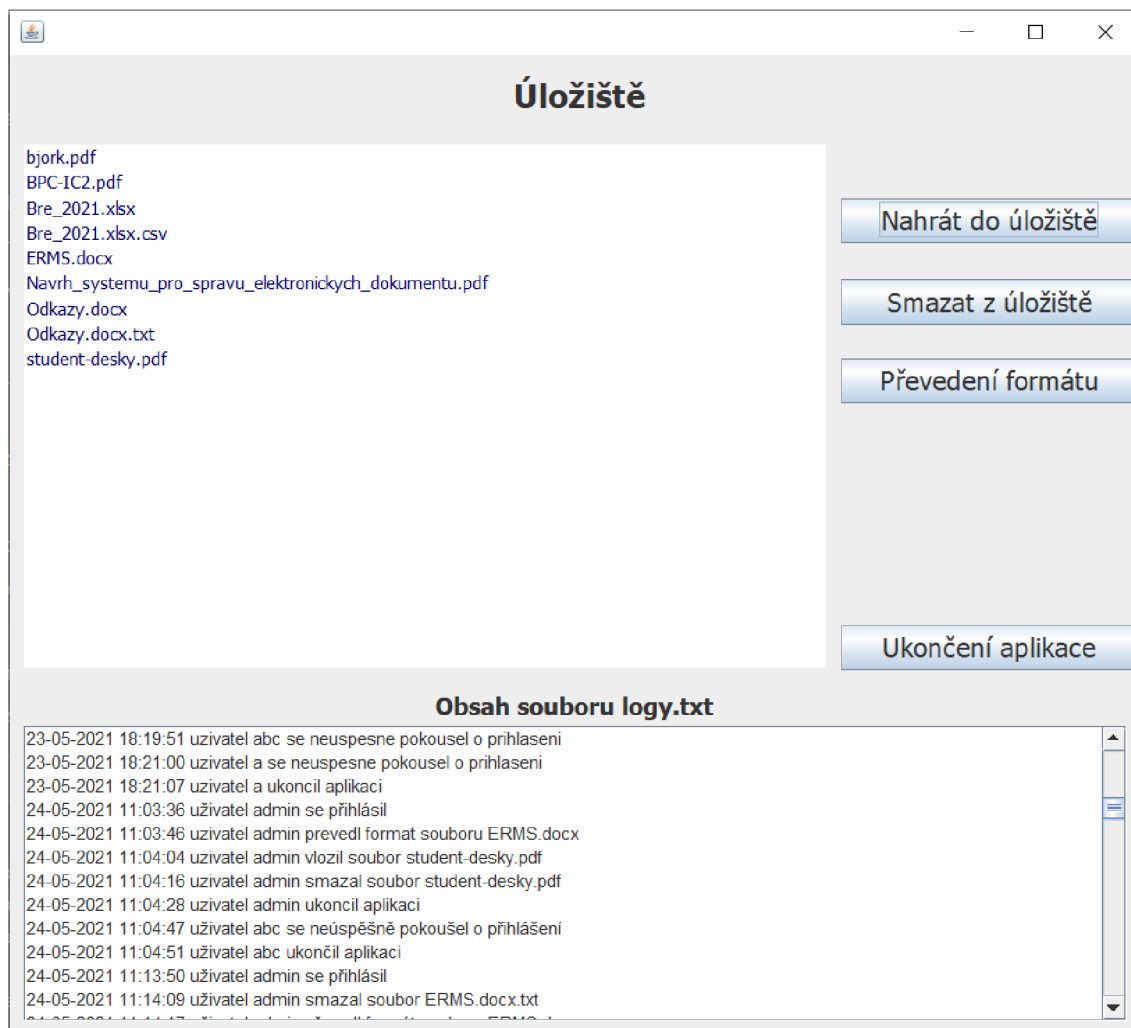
Úložiště

bjork.pdf
BPC-IC2.pdf
Bre_2021.xlsx
Bre_2021.xlsx.csv
ERMS.docx
Navrh_systemu_pro_spravu_elektronickych_dokumentu.pdf
Odkazy.docx
Odkazy.docx.txt
student-desky.pdf

Nahrát do úložiště

Smazat z úložiště

Převedení formátu

Ukončení aplikace

Obsah souboru logy.txt

23-05-2021 18:19:51 uzivatel abc se neuspesne pokousel o prihlaseni
23-05-2021 18:21:00 uzivatel a se neuspesne pokousel o prihlaseni
23-05-2021 18:21:07 uzivatel a ukoncil aplikaci
24-05-2021 11:03:36 uživatel admin se přihlásil
24-05-2021 11:03:46 uzivatel admin prevedl format souboru ERMS.docx
24-05-2021 11:04:04 uzivatel admin vlozil soubor student-desky.pdf
24-05-2021 11:04:16 uzivatel admin smazal soubor student-desky.pdf
24-05-2021 11:04:28 uzivatel admin ukoncil aplikaci
24-05-2021 11:04:47 uživatel abc se neúspěšně pokoušel o přihlášení
24-05-2021 11:04:51 uživatel abc ukončil aplikaci
24-05-2021 11:13:50 uživatel admin se přihlásil
24-05-2021 11:14:09 uzivatel admin smazal soubor ERMS.docx.txt
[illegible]